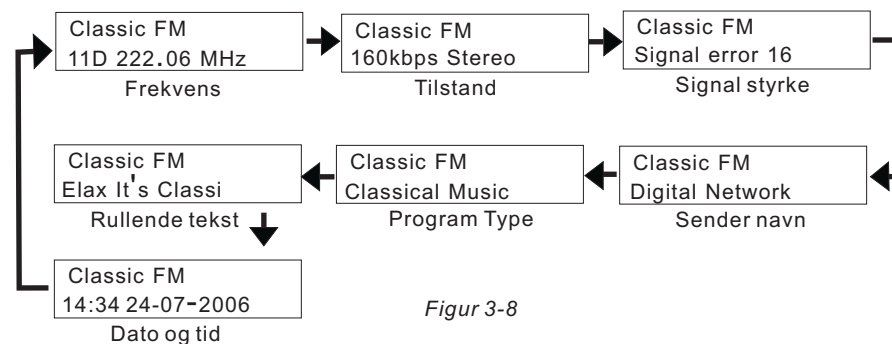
Classic FM
11D 222.06 MHz
Frekvens

Classic FM
160kbps Stereo
Tilstand

Classic FM
Signal error 16
Signal styrke

Classic FM
Digital Network
Sender navn

Classic FM
Classical Music
Program Type

Classic FM
Elax It's Classi
Rullende tekst

Classic FM
14:34 24-07-2006
Dato og tid

Figur 3-8